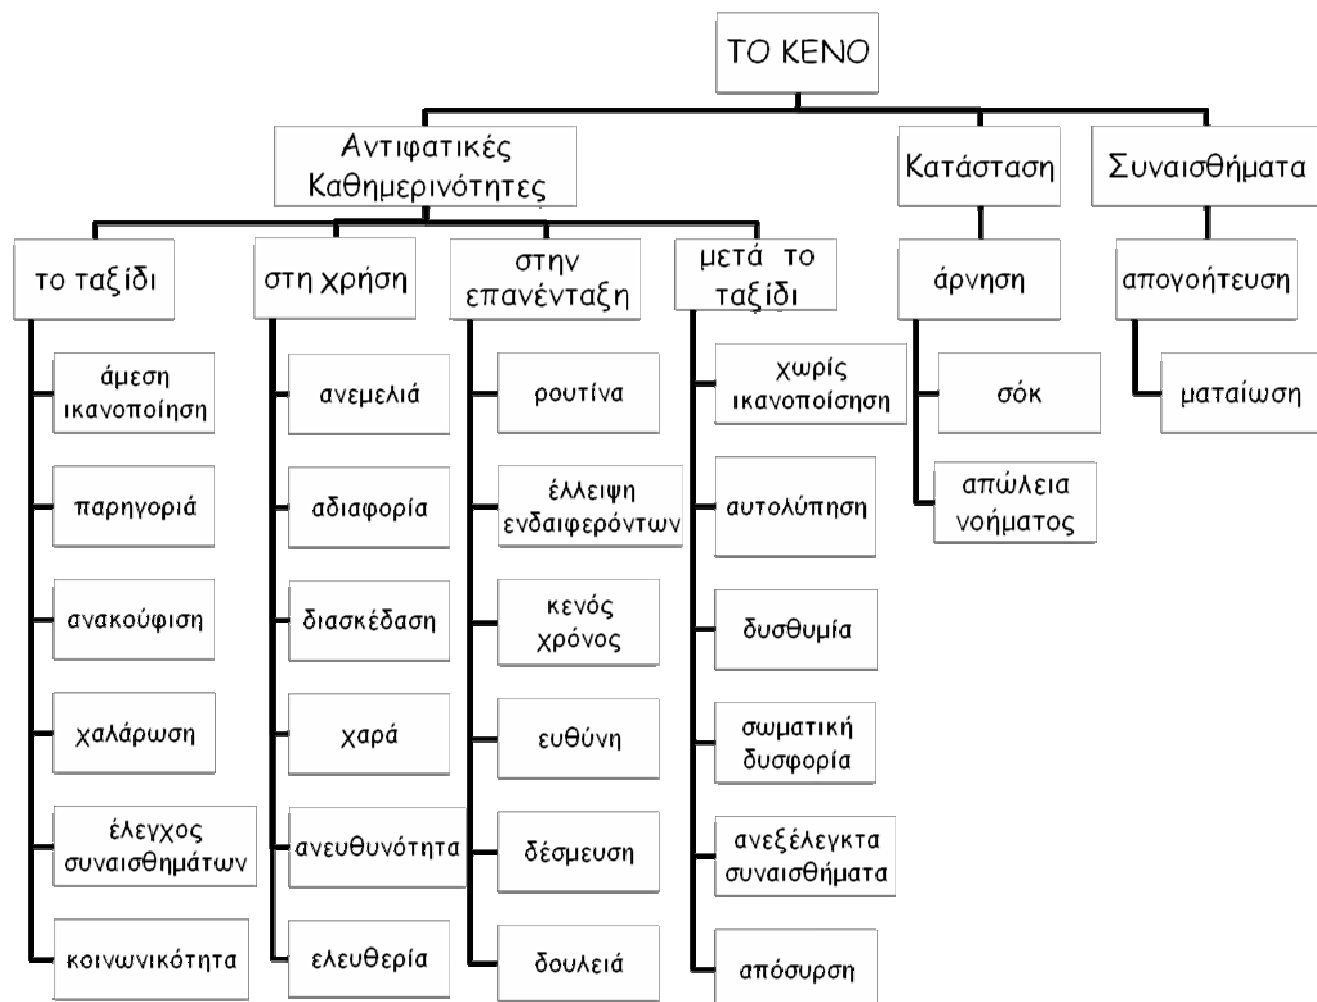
ΤΟ ΚΕΝΟ

Αντιφατικές Καθημερινότητες

Κατάσταση

Συναισθήματα

το ταξίδι

άμεση ικανοποίηση

παρηγοριά

ανακούφιση

χαλάρωση

έλεγχος συναισθημάτων

κοινωνικότητα

στη χρήση

ανεμελιά

αδιαφορία

διασκέδαση

χαρά

ανευθυνότητα

ελευθερία

στην επανένταξη

ρουτίνα

έλλειψη ενδαιφερόντων

κενός χρόνος

ευθύνη

δέσμευση

δουλειά

μετά το ταξίδι

χωρίς ικανοποίηση

αυτολύπηση

δυσθυμία

σωματική δυσφορία

ανεξέλεγκτα συναισθήματα

απόσυρση

άρνηση

σόκ

απώλεια νοήματος

απογοήτευση

ματαίωση